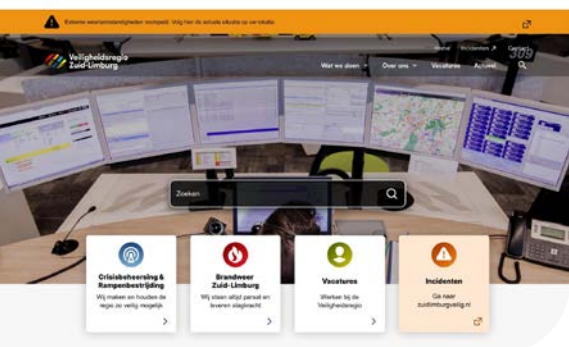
Extreme weersomstandigheden voorspeld. Volg hier de actuele situatie op verkeer.

Veiligheidsregio Zuid-Limburg

Home Incidenten Contact

Wat we doen Over ons Vacatures Actueel

Zoeken

Crisisbeheersing & Rampenbestrijding
Wij maken en houden de regio zo veilig mogelijk

Brandweer Zuid-Limburg
Wij staan altijd paraat en leveren slagkracht

Vacatures
Werken bij de Veiligheidsregio

Incidenten
Ga naar zuidlimburgveilig.nl